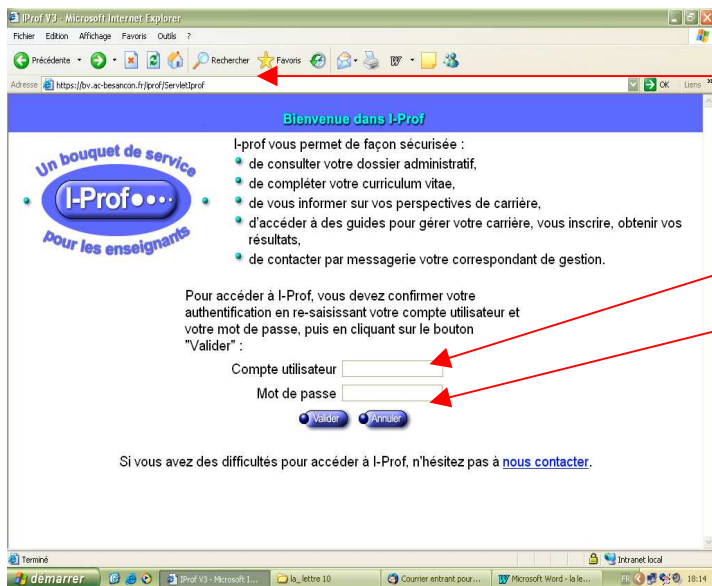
IProf V3 - Microsoft Internet Explorer

Fichier Edition Affichage Favoris Outils ?

Précédente Rechercher Favoris

Adresse https://bv.ac-besancon.fr/iprof/ServletIprof OK Liens

Bienvenue dans I-Prof

Un bouquet de service
I-Prof
pour les enseignants

I-prof vous permet de façon sécurisée :
de consulter votre dossier administratif,
de compléter votre curriculum vitae,
de vous informer sur vos perspectives de carrière,
d'accéder à des guides pour gérer votre carrière, vous inscrire, obtenir vos résultats,
de contacter par messagerie votre correspondant de gestion.

Pour accéder à I-Prof, vous devez confirmer votre authentification en re-saisissant votre compte utilisateur et votre mot de passe, puis en cliquant sur le bouton "Valider" :

Compte utilisateur

Mot de passe

Valider Annuler

Si vous avez des difficultés pour accéder à I-Prof, n'hésitez pas à nous contacter.

Terminé Intranet local

démarrer IProf V3 - Microsoft I... la_lettre 10 Courrier entrant pour... Microsoft Word - la le... FR 18:14